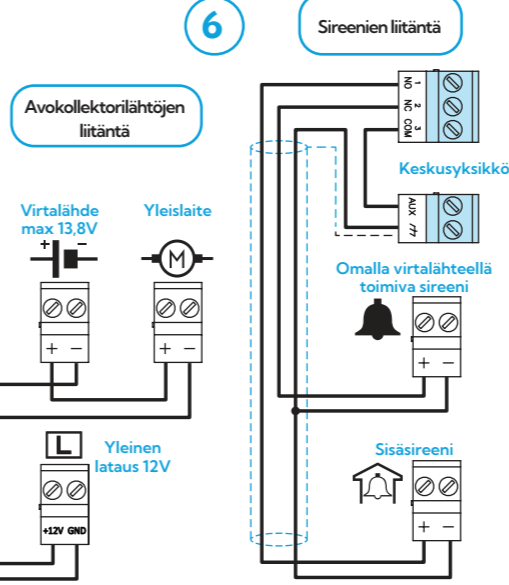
6

Sireenien liitäntä

Avokollektorilähtöjen liitäntä

1 NO
2 NC
3 COM

Keskusyksikkö

AUX

Virtalähde max 13,8V

+ −

Yleislaite

M

+ −

+ −

Omalla virtalähteellä toimiva sireeni

+ −

L

Yleinen lataus 12V

+12V GND

Sisäsireeni

+ −